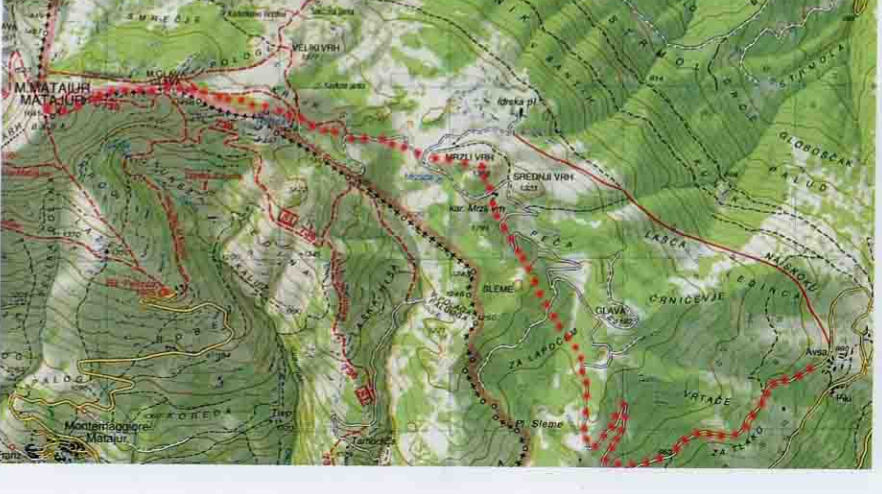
M. MATAJUR
MATAJUR
VELKI VRH
MRZLI VRH
SREDNJI VRH
Idrska pl.
kar. Mrzli
PEČA
SLEME
GLAVA
ZA LAPOČAJ
LASCA
CRNICENJE
NAJNOKAJ
GLOBOČAK
PALUD
VRTAČE
ZA ŠLAKO
Avsa
Pl. Sleme
Montemaggiore
Matajur
KOREPA
Tarčet